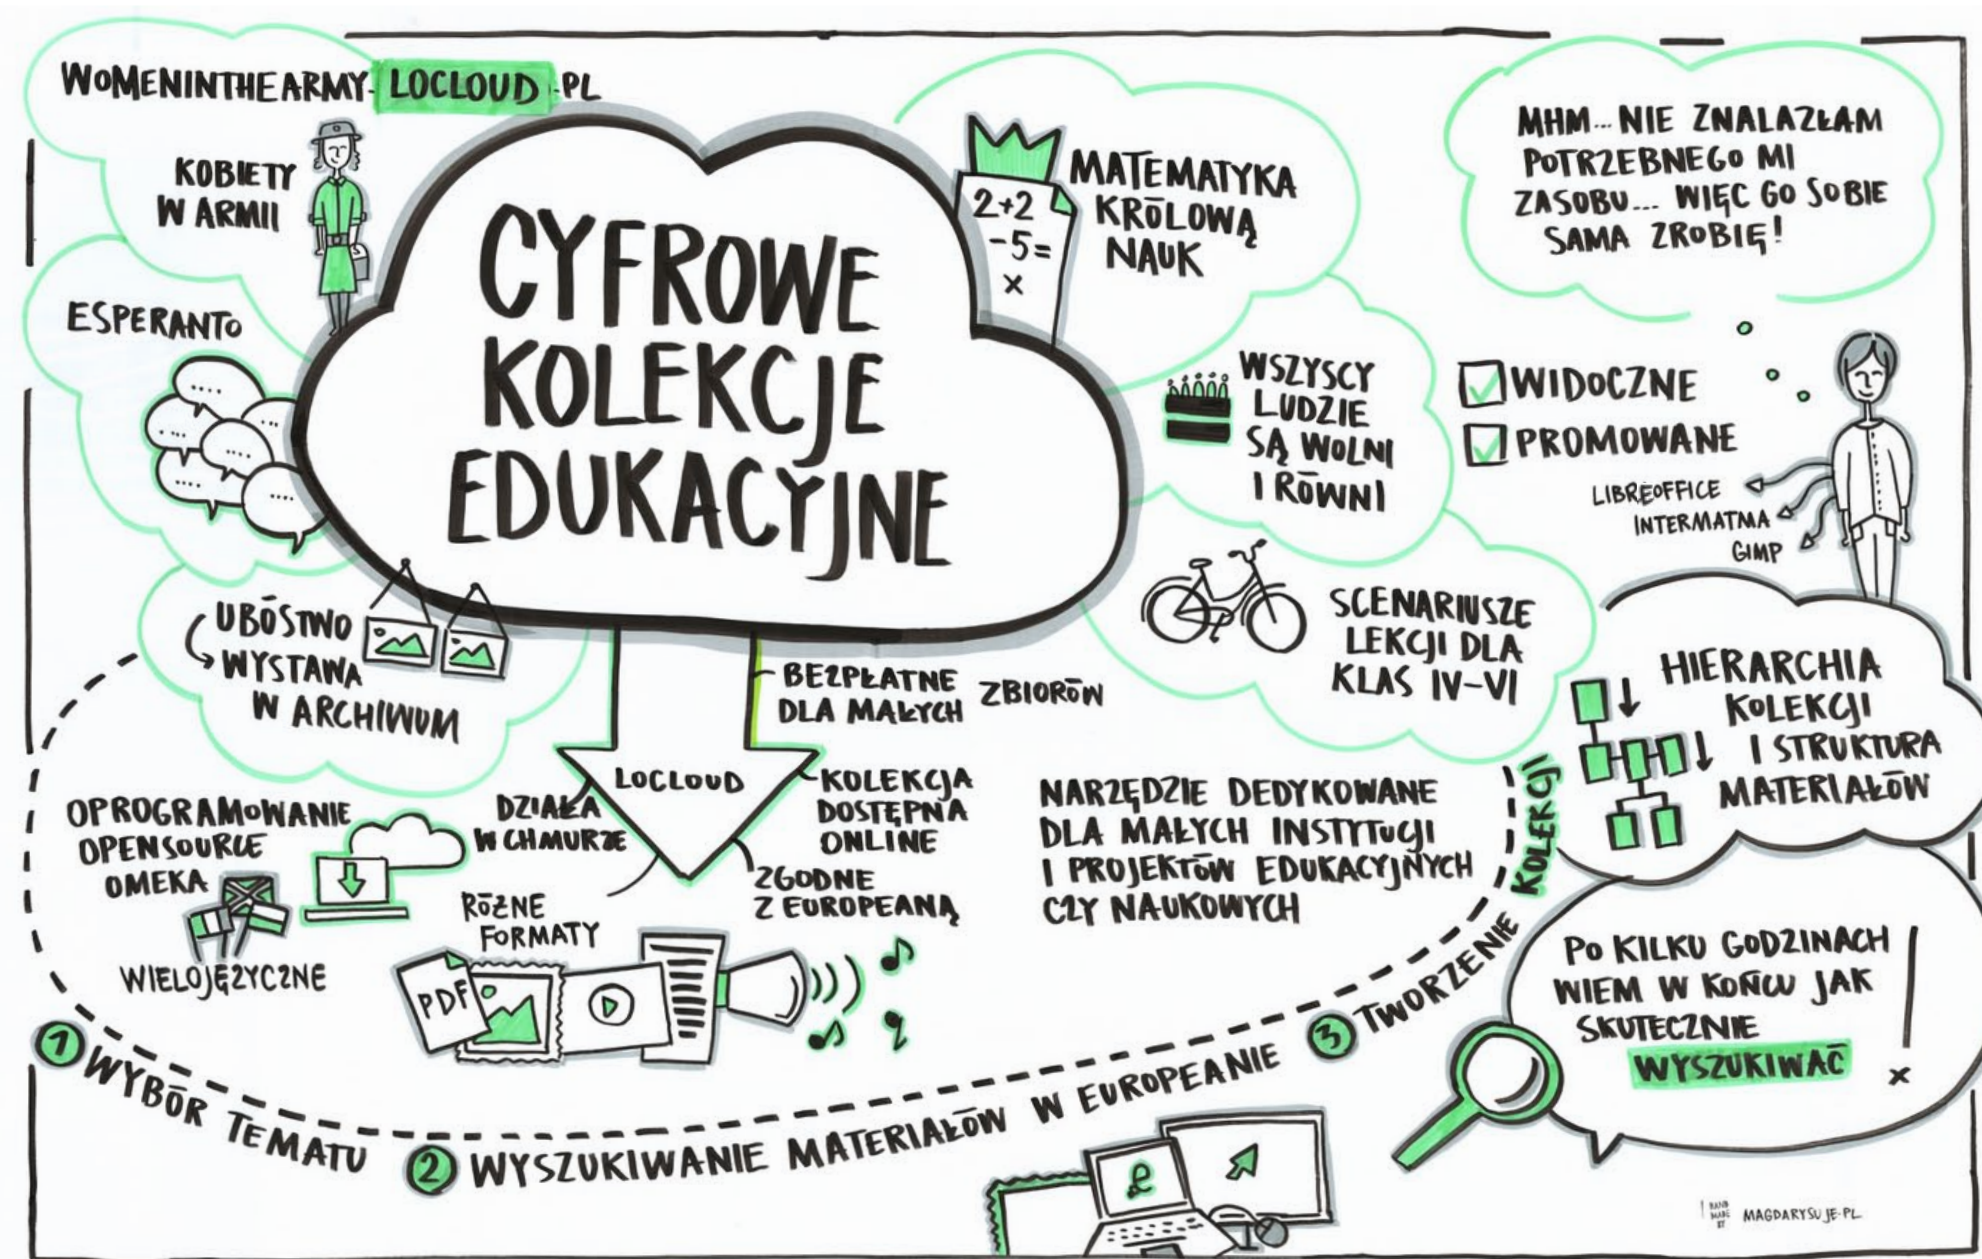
WOMENINTHEARMY-LOCLOUD-PL

KOBIETY W ARMII

ESPERANTO

CYFROWE KOLEKCJE EDUKACYJNE

2+2 -5= ×

MATEMATYKA KRÓLOWĄ NAUK

MHM... NIE ZNALAZŁAM POTRZEBNEGO MI ZASOBU... WIĘC GO SOBIE SAMA ZROBIĘ!

WSZYSCY LUDZIE SĄ WOLNI I RÓWNI

WIDOCZNE

PROMOWANE

LIBREOFFICE

INTERMATMA

GIMP

UBÓSTWO WYSTAWA W ARCHIWUM

BEZPŁATNE DLA MAŁYCH ZBIORÓW

SCENARIUSZE LEKCJI DLA KLAS IV-VI

HIERARCHIA KOLEKCJI I STRUKTURA MATERIAŁÓW

LOCLOUD

DZIAŁA W CHMURZE

KOLEKCJA DOSTĘPNA ONLINE

ZGODNE Z EUROPEANĄ

OPROGRAMOWANIE OPENSOURCE OMEKA

WIELOJĘZYCZNE

RÓŻNE FORMATY

PDF

NARZĘDZIE DEDYKOWANE DLA MAŁYCH INSTYTUCJI I PROJEKTÓW EDUKACYJNYCH CZY NAUKOWYCH

PO KILKU GODZINACH WIEM W KOŃCU JAK SKUTECZNIE WYSZUKIWAĆ

1 WYBÓR TEMATU

2 WYSZUKIWANIE MATERIAŁÓW W EUROPEANIE

3 TWORZENIE KOLEKCJI

HAND MADE BY MAGDARYSUJE.PL